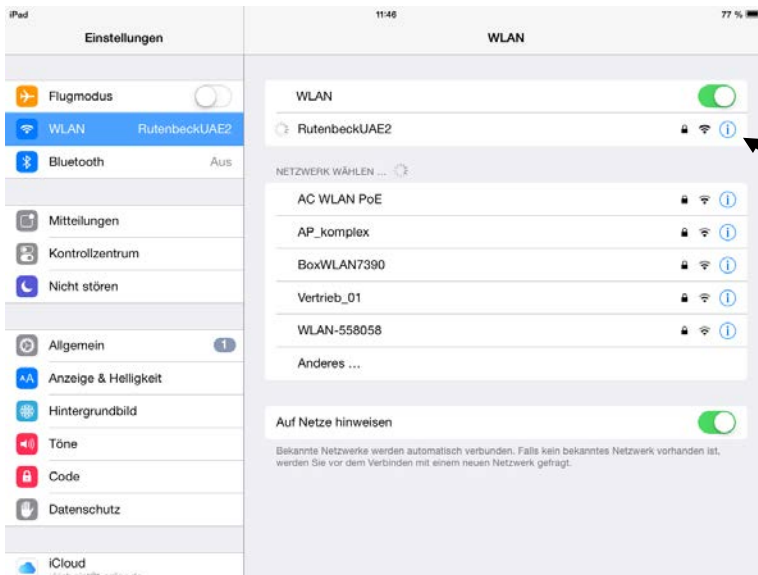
iPad

11:46

77 %

Einstellungen

WLAN

Flugmodus

WLAN RutenbeckUAE2

Bluetooth Aus

Mitteilungen

Kontrollzentrum

Nicht stören

Allgemein 1

Anzeige & Helligkeit

Hintergrundbild

Töne

Code

Datenschutz

iCloud

WLAN

RutenbeckUAE2

NETZWERK WÄHLEN ...

AC WLAN PoE

AP_komplex

BoxWLAN7390

Vertrieb_01

WLAN-558058

Anderes ...

Auf Netze hinweisen

Bekannte Netzwerke werden automatisch verbunden. Falls kein bekanntes Netzwerk vorhanden ist, werden Sie vor dem Verbinden mit einem neuen Netzwerk gefragt.